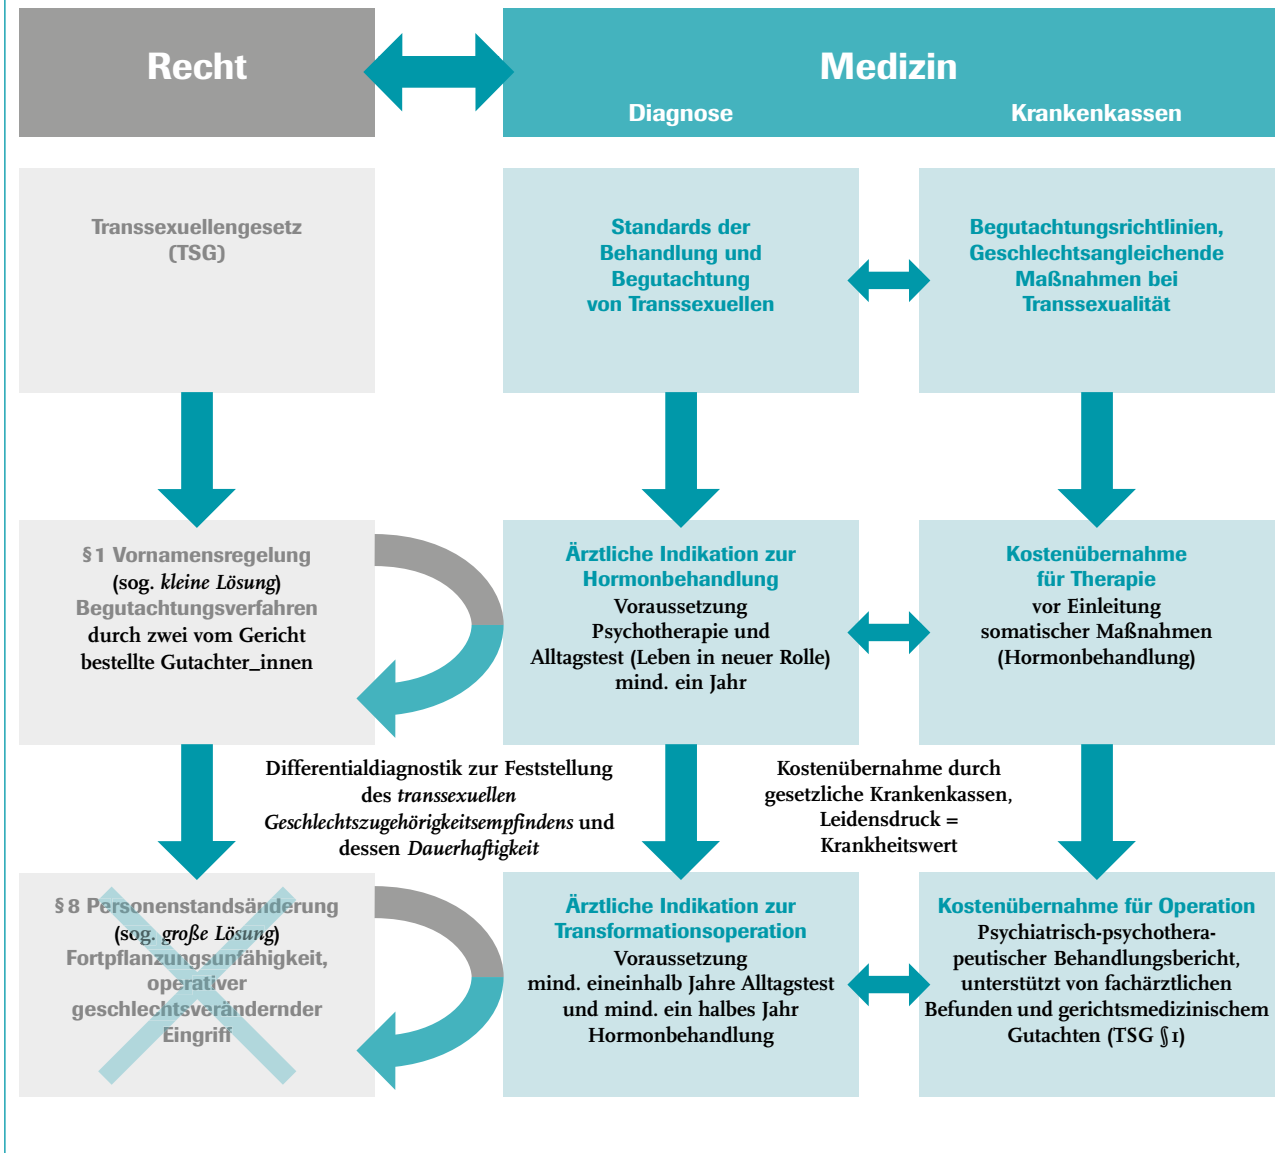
Recht

Medizin

Diagnose

Krankenkassen

Transsexuellengesetz (TSG)

Standards der Behandlung und Begutachtung von Transsexuellen

Begutachtungsrichtlinien, Geschlechtsangleichende Maßnahmen bei Transsexualität

§ 1 Vornamensregelung (sog. *kleine Lösung*) Begutachtungsverfahren durch zwei vom Gericht bestellte Gutachter_innen

Ärztliche Indikation zur Hormonbehandlung Voraussetzung Psychotherapie und Alltagstest (Leben in neuer Rolle) mind. ein Jahr

Kostenübernahme für Therapie vor Einleitung somatischer Maßnahmen (Hormonbehandlung)

Differentialdiagnostik zur Feststellung des *transsexuellen Geschlechtszugehörigkeitsempfindens* und dessen *Dauerhaftigkeit*

Kostenübernahme durch gesetzliche Krankenkassen, Leidensdruck = Krankheitswert

§ 8 Personenstandsänderung (sog. *große Lösung*) Fortpflanzungsunfähigkeit, operativer geschlechtsverändernder Eingriff

Ärztliche Indikation zur Transformationsoperation Voraussetzung mind. eineinhalb Jahre Alltagstest und mind. ein halbes Jahr Hormonbehandlung

Kostenübernahme für Operation Psychiatrisch-psychotherapeutischer Behandlungsbericht, unterstützt von fachärztlichen Befunden und gerichtsmedizinischem Gutachten (TSG § 1)